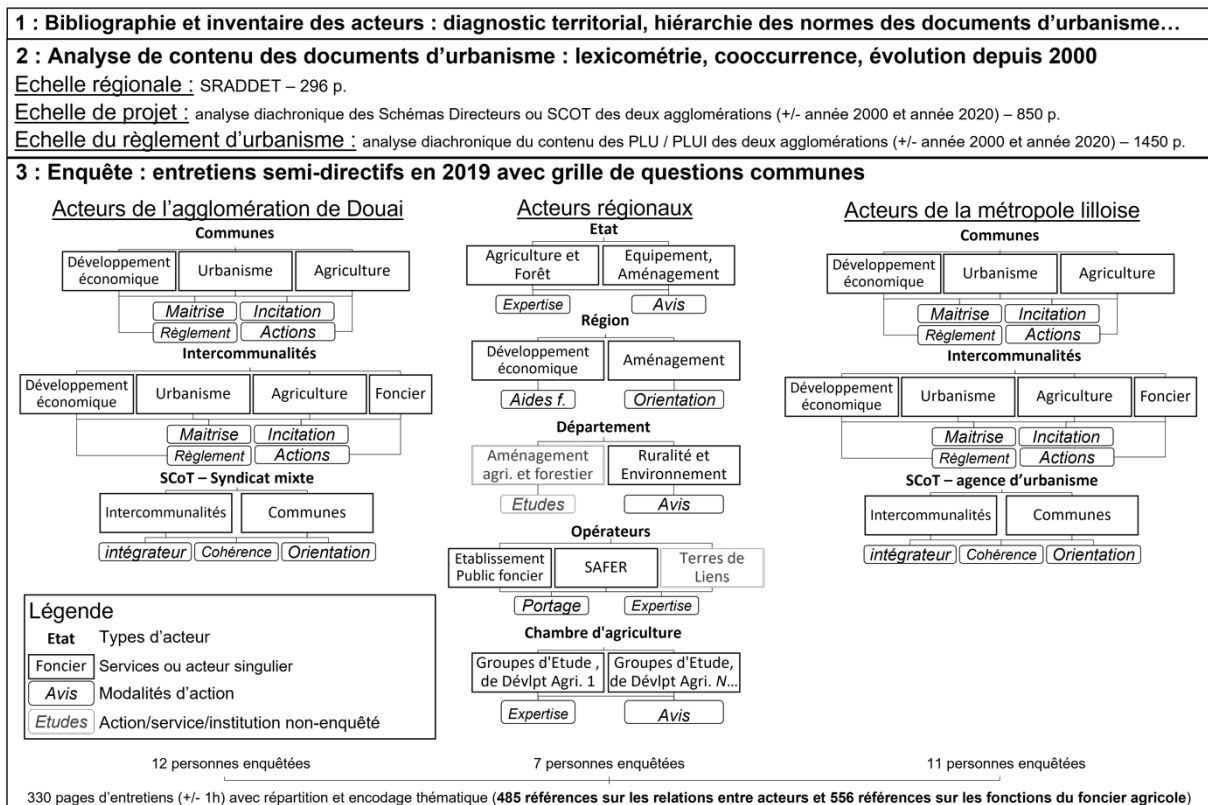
1 : Bibliographie et inventaire des acteurs : diagnostic territorial, hiérarchie des normes des documents d'urbanisme…

2 : Analyse de contenu des documents d'urbanisme : lexicométrie, cooccurrence, évolution depuis 2000

Echelle régionale : SRADDET – 296 p.

Echelle de projet : analyse diachronique des Schémas Directeurs ou SCOT des deux agglomérations (+/- année 2000 et année 2020) – 850 p.

Echelle du règlement d'urbanisme : analyse diachronique du contenu des PLU / PLUI des deux agglomérations (+/- année 2000 et année 2020) – 1450 p.

3 : Enquête : entretiens semi-directifs en 2019 avec grille de questions communes

Acteurs de l'agglomération de Douai

Communes

Développement économique
Urbanisme
Agriculture

Maitrise
Incitation
Règlement
Actions

Intercommunalités

Développement économique
Urbanisme
Agriculture
Foncier

Maitrise
Incitation
Règlement
Actions

SCoT – Syndicat mixte

Intercommunalités
Communes

intégrateur
Cohérence
Orientation

Acteurs régionaux

Etat

Agriculture et Forêt
Equipement, Aménagement

Expertise
Avis

Région

Développement économique
Aménagement

Aides f.
Orientation

Département

Aménagement agri. et forestier
Ruralité et Environnement

Etudes
Avis

Opérateurs

Etablissement Public foncier
SAFER
Terres de Liens

Portage
Expertise

Chambre d'agriculture

Groupes d'Etude , de Dévlpt Agri. 1
Groupes d'Etude, de Dévlpt Agri. N…

Expertise
Avis

Acteurs de la métropole lilloise

Communes

Développement économique
Urbanisme
Agriculture

Maitrise
Incitation
Règlement
Actions

Intercommunalités

Développement économique
Urbanisme
Agriculture
Foncier

Maitrise
Incitation
Règlement
Actions

SCoT – agence d'urbanisme

Intercommunalités
Communes

intégrateur
Cohérence
Orientation

Légende

Etat Types d'acteur

Foncier Services ou acteur singulier

Avis Modalités d'action

Etudes Action/service/institution non-enquêté

12 personnes enquêtées

7 personnes enquêtées

11 personnes enquêtées

330 pages d'entretiens (+/- 1h) avec répartition et encodage thématique (485 références sur les relations entre acteurs et 556 références sur les fonctions du foncier agricole)